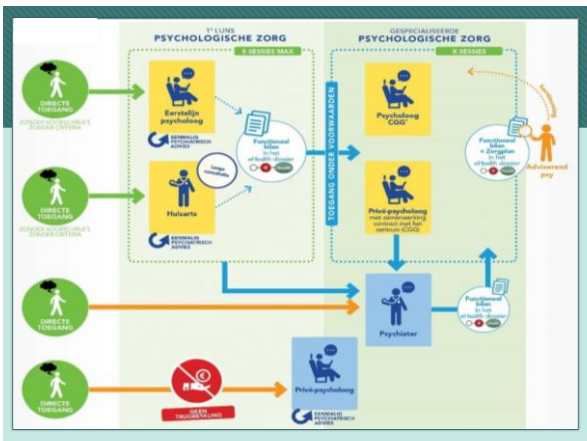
1e LIJNS
PSYCHOLOGISCHE ZORG
5 SESSIES MAX

GESPECIALISEERDE
PSYCHOLOGISCHE ZORG
X SESSIES

DIRECTE TOEGANG
ZONDER VOORSCHRIFT ZONDER CRITERIA

Eerstelijn psycholoog

EENMALIG PSYCHIATRISCH ADVIES

Functioneel bilan in het ehealth dossier

Lange consultatie

DIRECTE TOEGANG
ZONDER VOORSCHRIFT ZONDER CRITERIA

Huisarts

EENMALIG PSYCHIATRISCH ADVIES

TOEGANG ONDER VOORWAARDEN

Psycholoog CGG

Privé-psycholoog met samenwerking contract met het centrum (CGG)

Functioneel bilan + Zorgplan in het ehealth dossier

Adviserend psy

DIRECTE TOEGANG

Psychiater

Functioneel bilan in het ehealth dossier

DIRECTE TOEGANG

GEEN TERUGBETALING

Privé-psycholoog

EENMALIG PSYCHIATRISCH ADVIES